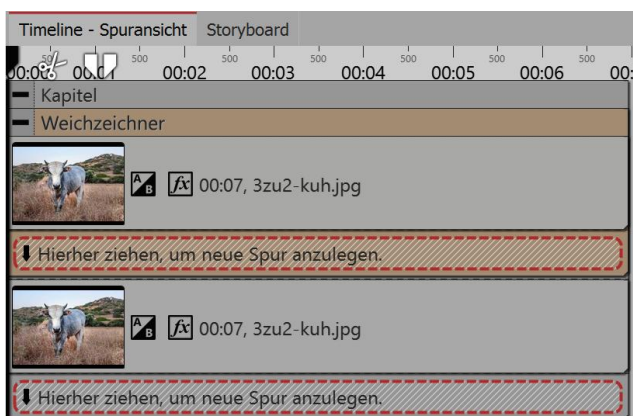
Timeline - Spuransicht Storyboard

00:00 00:01 500 00:02 500 00:03 500 00:04 500 00:05 500 00:06 500 00:

Kapitel

Weichzeichner

$fx$ 00:07, 3zu2-kuh.jpg

Hierher ziehen, um neue Spur anzulegen.

$fx$ 00:07, 3zu2-kuh.jpg

Hierher ziehen, um neue Spur anzulegen.